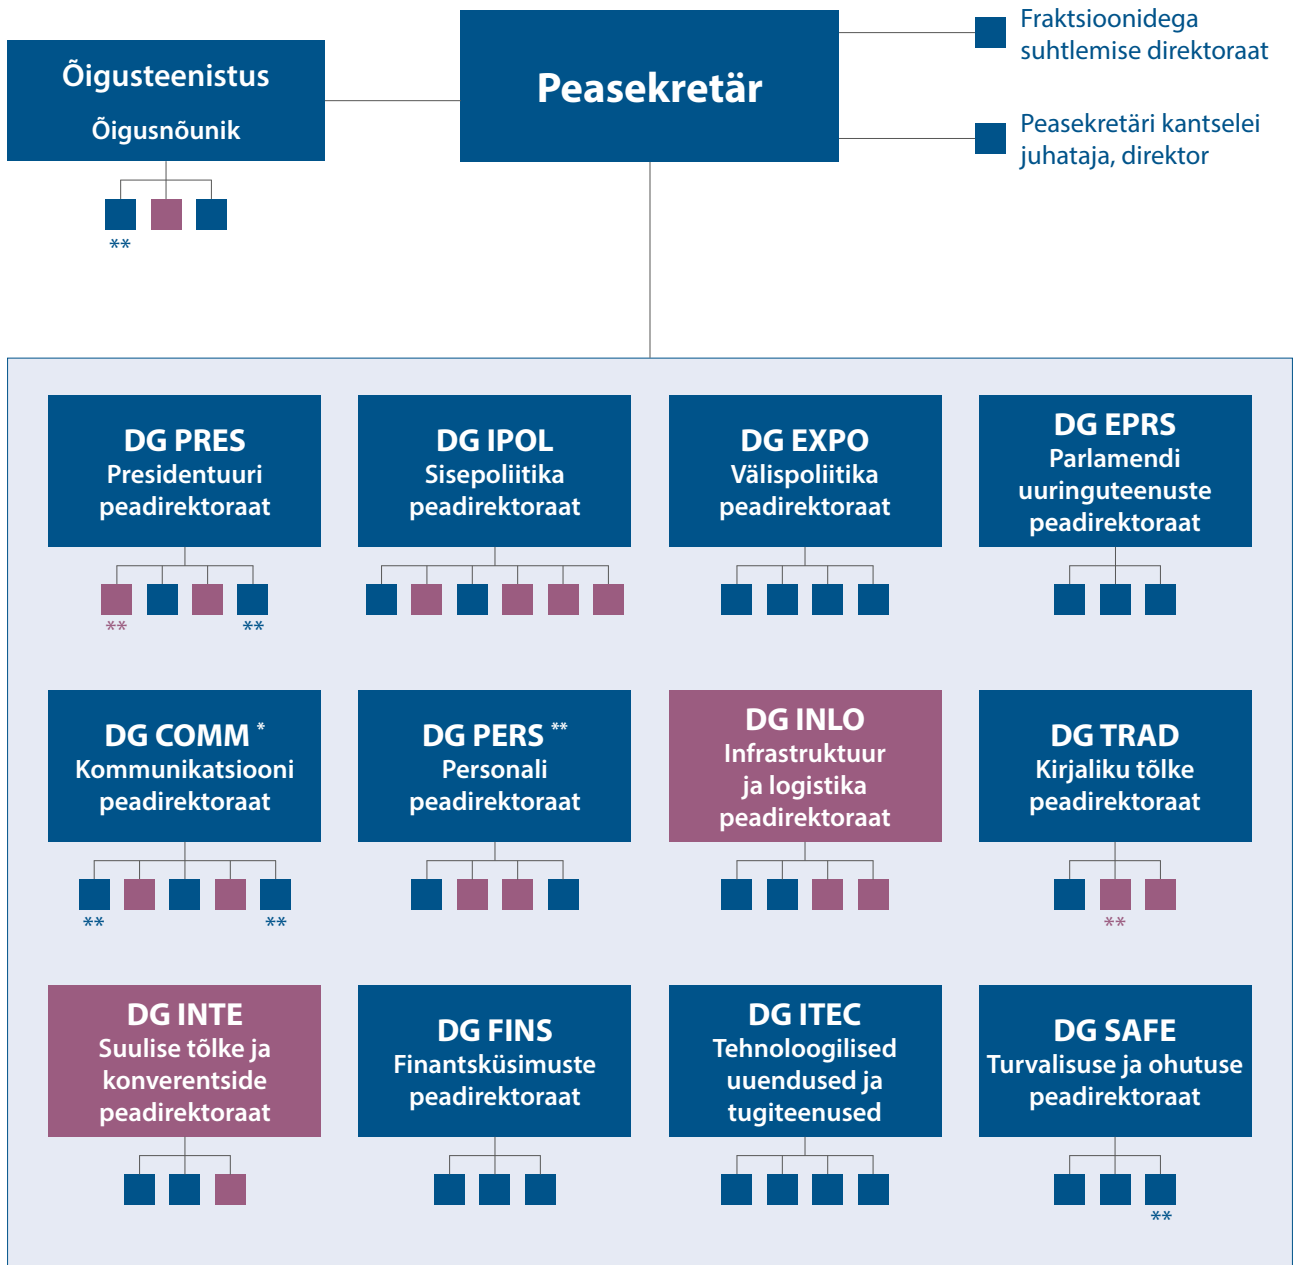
Õigusteenistus
Õigusnõunik

**

Peasekretär

Fraktsioonidega suhtlemise direktoraat

Peasekretäri kantselei juhataja, direktor

DG PRES
Presidentuuri peadirektoraat

** **

DG IPOL
Sisepoliitika peadirektoraat

DG EXPO
Välispoliitika peadirektoraat

DG EPRS
Parlamendi uuringuteenuste peadirektoraat

DG COMM *
Kommunikatsiooni peadirektoraat

** **

DG PERS **
Personali peadirektoraat

DG INLO
Infrastruktuur ja logistika peadirektoraat

DG TRAD
Kirjaliku tõlke peadirektoraat

**

DG INTE
Suulise tõlke ja konverentside peadirektoraat

DG FINS
Finantsküsimuste peadirektoraat

DG ITEC
Tehnoloogilised uuendused ja tugiteenused

DG SAFE
Turvalisuse ja ohutuse peadirektoraat

**